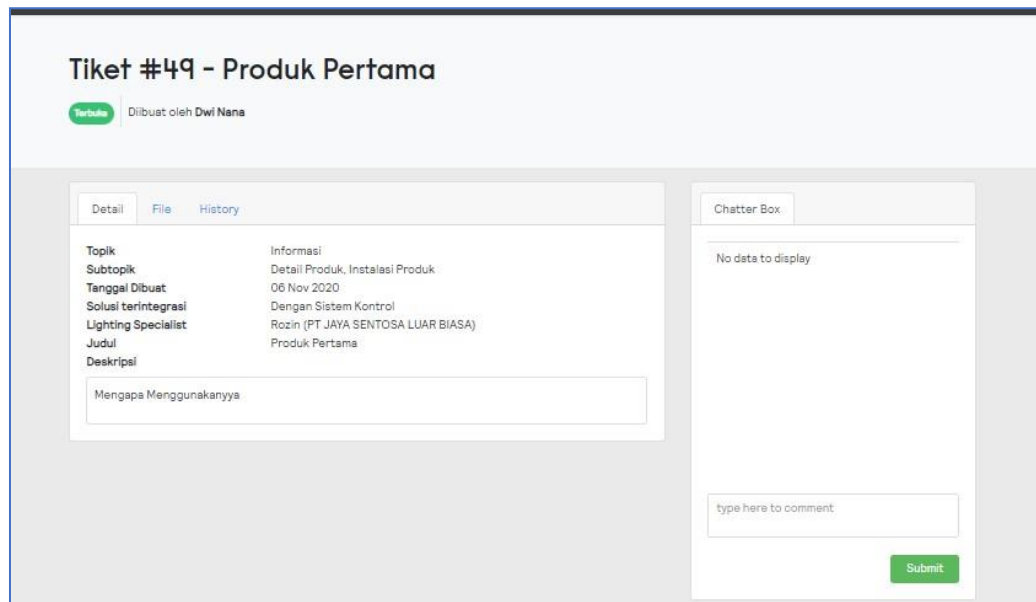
Tiket #49 - Produk Pertama

Terbuka Dibuat oleh Dwi Nana

Detail File History

| | |
|---|---|
| Topik | Informasi |
| Subtopik | Detail Produk, Instalasi Produk |
| Tanggal Dibuat | 06 Nov 2020 |
| Solusi terintegrasi | Dengan Sistem Kontrol |
| Lighting Specialist | Rozin (PT JAYA SENTOSA LUAR BIASA) |
| Judul | Produk Pertama |
| Deskripsi | |

Mengapa Menggunakanyya

Chatter Box

No data to display

type here to comment

Submit